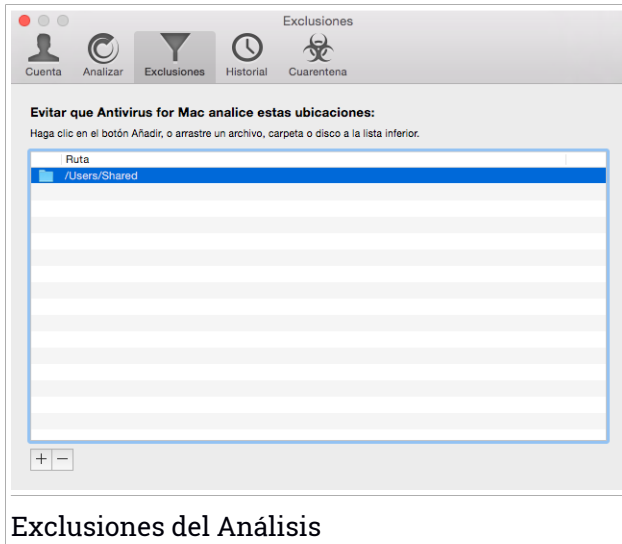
Exclusiones

Cuenta Analizar Exclusiones Historial Cuarentena

Evitar que Antivirus for Mac analice estas ubicaciones:

Haga clic en el botón Añadir, o arrastre un archivo, carpeta o disco a la lista inferior.

| Ruta |
|---|
| /Users/Shared |

+ −

Exclusiones del Análisis